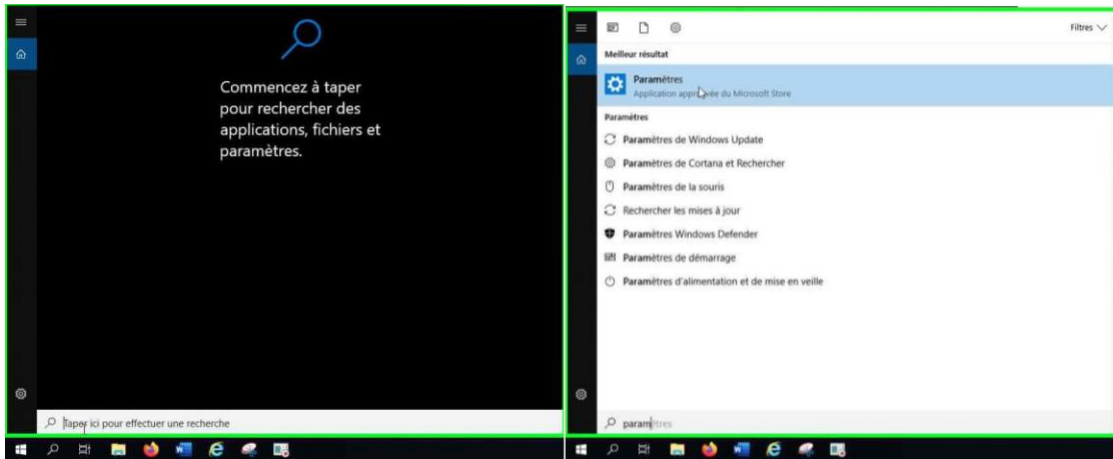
Commencez à taper pour rechercher des applications, fichiers et paramètres.

Taper ici pour effectuer une recherche

Filtres

Meilleur résultat

Paramètres
Application appr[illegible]uvée du Microsoft Store

Paramètres

Paramètres de Windows Update

Paramètres de Cortana et Rechercher

Paramètres de la souris

Rechercher les mises à jour

Paramètres Windows Defender

Paramètres de démarrage

Paramètres d'alimentation et de mise en veille

paramètres